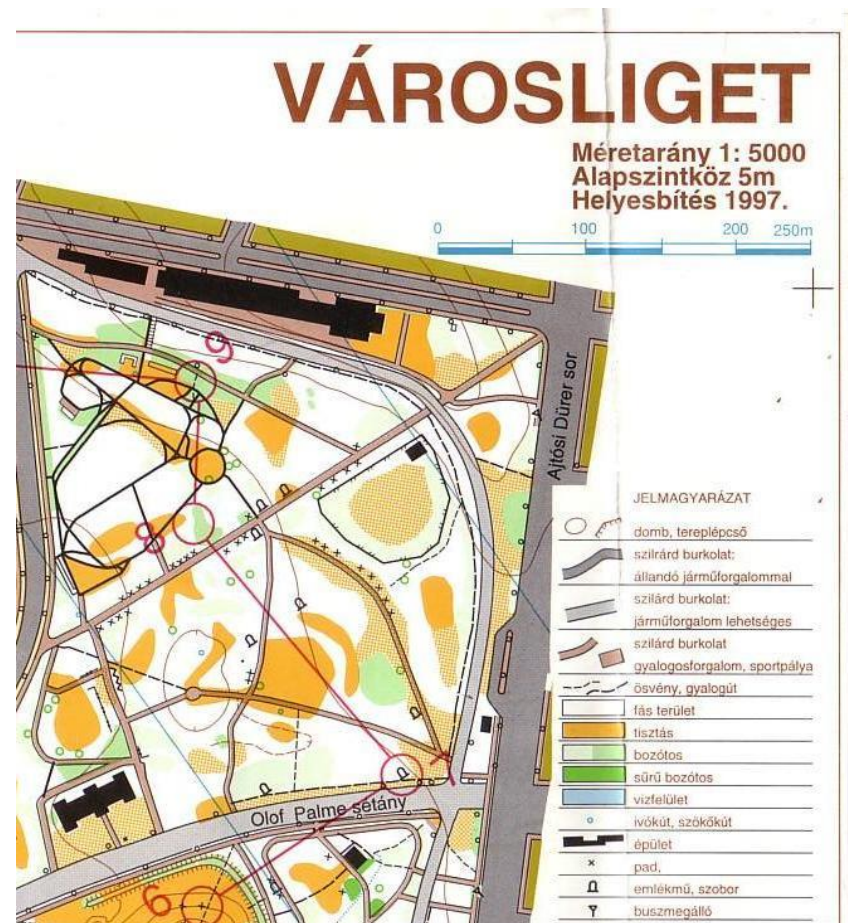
VÁROSLIGET

Méretarány 1: 5000
Alapszintköz 5m
Helyesbítés 1997.

0 100 200 250m

Ajtósi Dürer sor

Olof Palme sétány

9

6

JELMAGYARÁZAT

domb, tereplépcső
szilárd burkolat: állandó járműforgalommal
szilárd burkolat: járműforgalom lehetséges
szilárd burkolat gyalogosforgalom, sportpálya
ösvény, gyalogút
fás terület
tisztás
bozótos
sűrű bozótos
vízfelület
ivókút, szökőkút
épület
pad,
emlékmű, szobor
buszmegálló